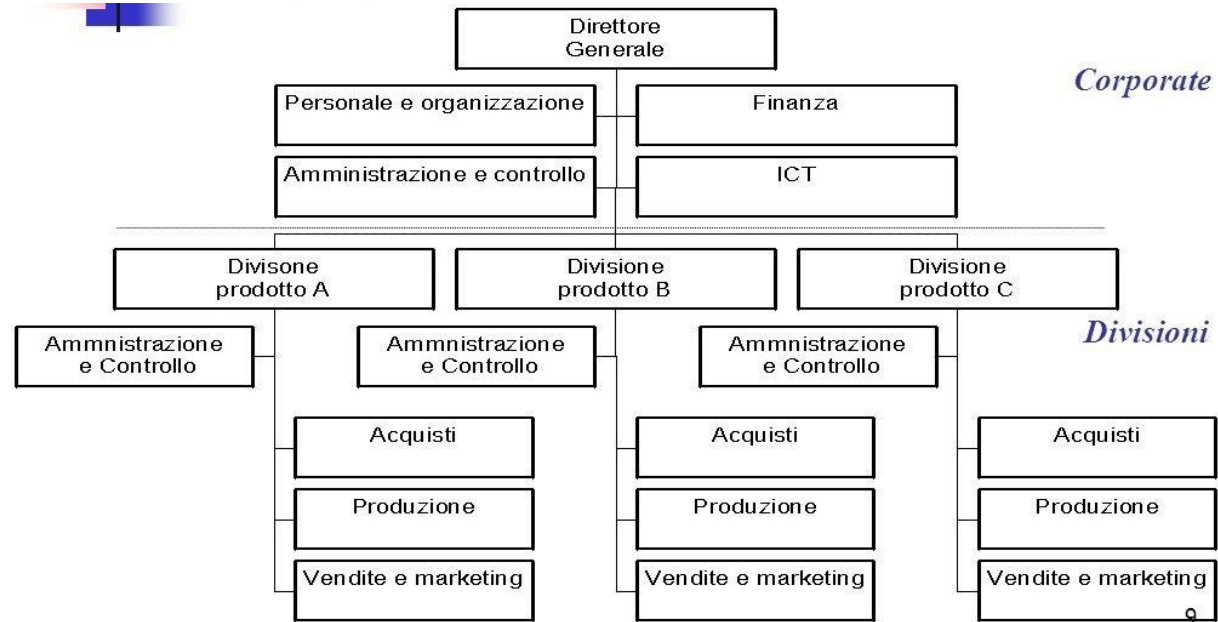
Direttore Generale

Corporate

Personale e organizzazione

Finanza

Amministrazione e controllo

ICT

Divisone prodotto A

Divisione prodotto B

Divisione prodotto C

Divisioni

Ammnistrazione e Controllo

Acquisti

Produzione

Vendite e marketing

Ammnistrazione e Controllo

Acquisti

Produzione

Vendite e marketing

Ammnistrazione e Controllo

Acquisti

Produzione

Vendite e marketing

9